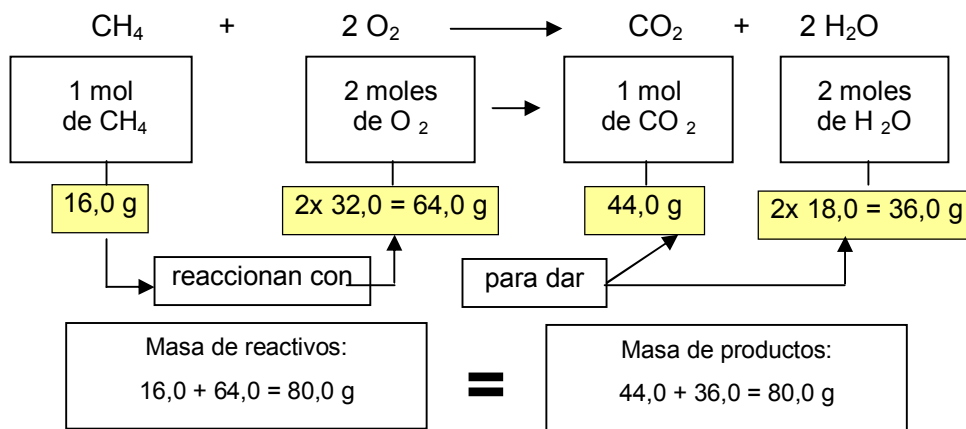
$CH_4$ + $2 O_2$ ⟶ $CO_2$ + $2 H_2O$

1 mol de $CH_4$

2 moles de $O_2$

1 mol de $CO_2$

2 moles de $H_2O$

16,0 g

2x 32,0 = 64,0 g

44,0 g

2x 18,0 = 36,0 g

reaccionan con

para dar

Masa de reactivos:
16,0 + 64,0 = 80,0 g

=

Masa de productos:
44,0 + 36,0 = 80,0 g